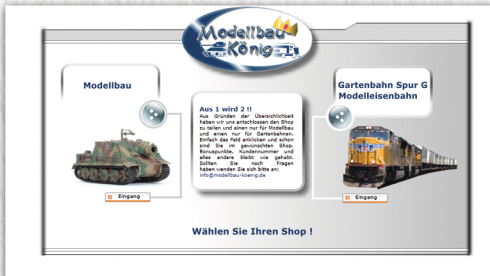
Modellbau König

Modellbau

Eingang

Aus 1 wird 2 !!
Aus Gründen der Übersichtlichkeit haben wir uns entschlossen den Shop zu teilen und einen nur für Modellbau und einen nur für Gartenbahnen. Einfach das Feld anklicken und schon sind Sie im gewünschten Shop. Bonuspunkte, Kundennummer und alles andere bleibt wie gehabt. Sollten Sie noch Fragen haben wenden Sie sich bitte an: info@modellbau-koenig.de

Gartenbahn Spur G Modelleisenbahn

Eingang

Wählen Sie Ihren Shop !